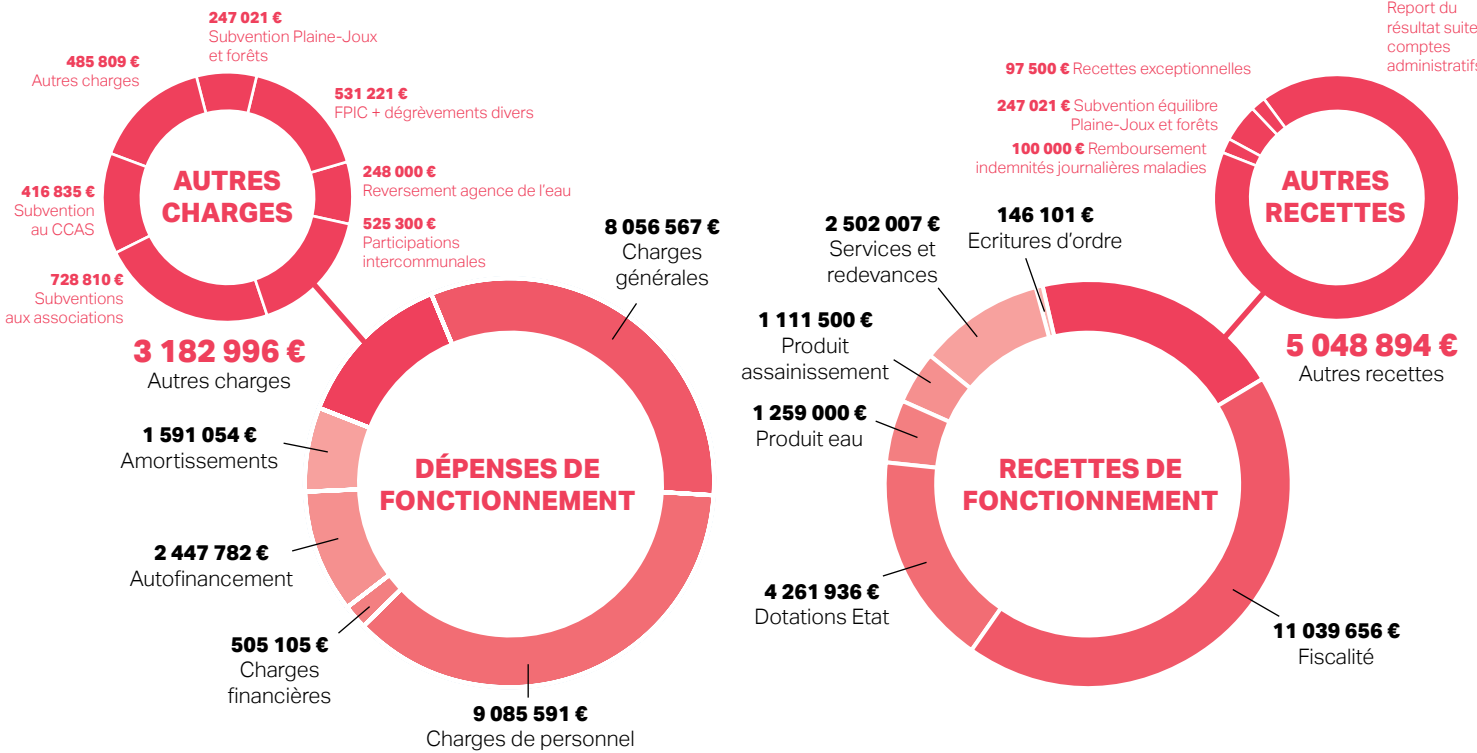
247 021 €
Subvention Plaine-Joux et forêts

485 809 €
Autres charges

531 221 €
FPIC + dégrèvements divers

248 000 €
Reversement agence de l'eau

416 835 €
Subvention au CCAS

525 300 €
Participations intercommunales

728 810 €
Subventions aux associations

AUTRES CHARGES

3 182 996 €
Autres charges

8 056 567 €
Charges générales

1 591 054 €
Amortissements

DÉPENSES DE FONCTIONNEMENT

2 447 782 €
Autofinancement

505 105 €
Charges financières

9 085 591 €
Charges de personnel

Report du résultat suite comptes administratifs

97 500 € Recettes exceptionnelles

247 021 € Subvention équilibre Plaine-Joux et forêts

100 000 € Remboursement indemnités journalières maladies

AUTRES RECETTES

5 048 894 €
Autres recettes

2 502 007 €
Services et redevances

146 101 €
Ecritures d'ordre

1 111 500 €
Produit assainissement

1 259 000 €
Produit eau

RECETTES DE FONCTIONNEMENT

4 261 936 €
Dotations Etat

11 039 656 €
Fiscalité